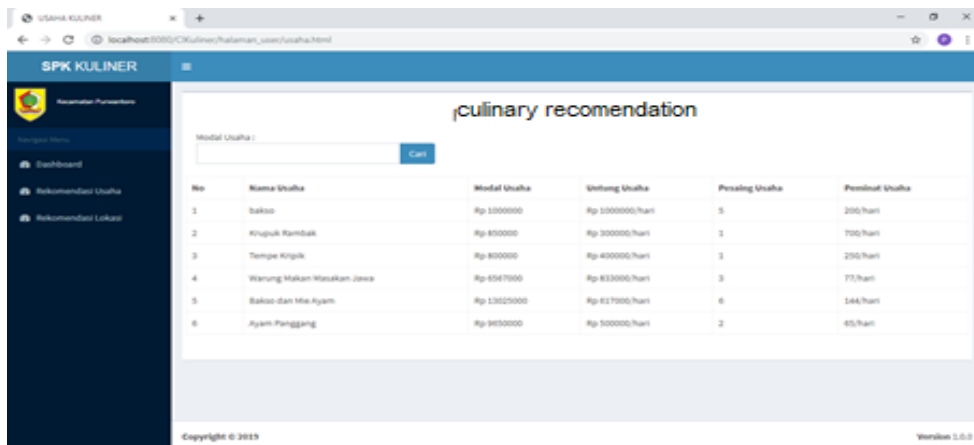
USAHA KULINER × +

localhost:8080/CIKuliner/halaman_user/usaha.html

SPK KULINER

Kecamatan Purwantoro

Navigasi Menu

Dashboard

Rekomendasi Usaha

Rekomendasi Lokasi

culinary recomendation

Modal Usaha :

Cari

| No | Nama Usaha | Modal Usaha | Untung Usaha | Pesaing Usaha | Peminat Usaha |
|---|---|---|---|---|---|
| 1 | bakso | Rp 1000000 | Rp 1000000/hari | 5 | 200/hari |
| 2 | Krupuk Rambak | Rp 850000 | Rp 300000/hari | 1 | 700/hari |
| 3 | Tempe Kripik | Rp 800000 | Rp 400000/hari | 1 | 250/hari |
| 4 | Warung Makan Masakan Jawa | Rp 6567000 | Rp 833000/hari | 3 | 77/hari |
| 5 | Bakso dan Mie Ayam | Rp 13025000 | Rp 617000/hari | 6 | 144/hari |
| 6 | Ayam Panggang | Rp 9650000 | Rp 500000/hari | 2 | 65/hari |

Copyright © 2019

Version 1.0.0